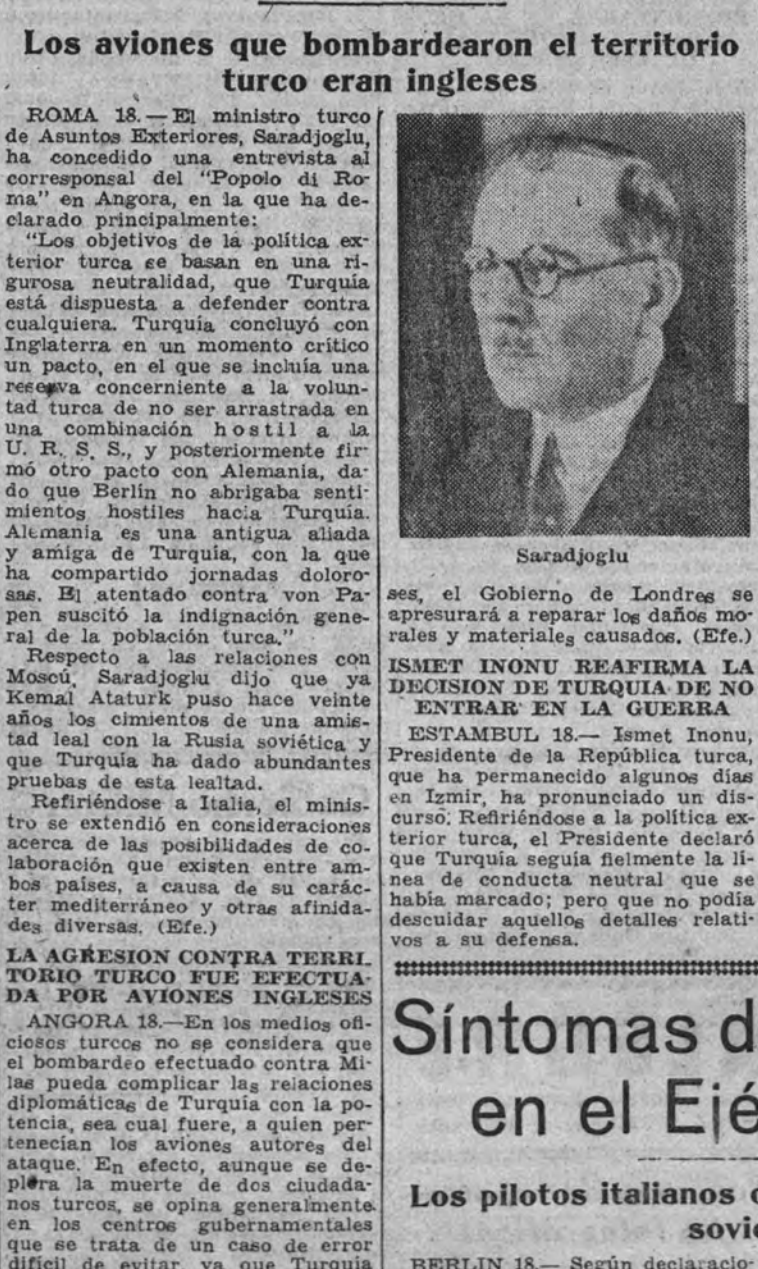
Los aviones que bombardearon el territorio turco eran ingleses

ROMA 18. — El ministro turco de Asuntos Exteriores, Saradjoglu, ha concedido una entrevista al corresponsal del "Popolo di Roma" en Angora, en la que ha declarado principalmente:

"Los objetivos de la política exterior turca se basan en una rigurosa neutralidad, que Turquía está dispuesta a defender contra cualquiera. Turquía concluyó con Inglaterra en un momento crítico un pacto, en el que se incluía una reserva concerniente a la voluntad turca de no ser arrastrada en una combinación hostil a la U. R. S. S., y posteriormente firmó otro pacto con Alemania, dado que Berlín no abrigaba sentimientos hostiles hacia Turquía. Alemania es una antigua aliada y amiga de Turquía, con la que ha compartido jornadas dolorosas. El atentado contra von Papen suscitó la indignación general de la población turca."

Respecto a las relaciones con Moscú, Saradjoglu dijo que ya Kemal Ataturk puso hace veinte años los cimientos de una amistad leal con la Rusia soviética y que Turquía ha dado abundantes pruebas de esta lealtad.

Refiriéndose a Italia, el ministro se extendió en consideraciones acerca de las posibilidades de colaboración que existen entre ambos países, a causa de su carácter mediterráneo y otras afinidades diversas. (Efe.)

LA AGRESION CONTRA TERRITORIO TURCO FUE EFECTUADA POR AVIONES INGLESES

ANGORA 18.—En los medios oficiosos turcos no se considera que el bombardeo efectuado contra Milas pueda complicar las relaciones diplomáticas de Turquía con la potencia, sea cual fuere, a quien pertenecían los aviones autores del ataque. En efecto, aunque se deplora la muerte de dos ciudadanos turcos, se opina generalmente en los centros gubernamentales que se trata de un caso de error difícil de evitar, ya que Turquía

Saradjoglu

ses, el Gobierno de Londres se apresurará a reparar los daños morales y materiales causados. (Efe.)

ISMET INONU REAFIRMA LA DECISION DE TURQUIA DE NO ENTRAR EN LA GUERRA

ESTAMBUL 18.— Ismet Inonu, Presidente de la República turca, que ha permanecido algunos días en Izmir, ha pronunciado un discurso. Refiriéndose a la política exterior turca, el Presidente declaró que Turquía seguía fielmente la línea de conducta neutral que se había marcado; pero que no podía descuidar aquellos detalles relativos a su defensa.

Síntomas d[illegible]
en el Ejé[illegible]

Los pilotos italianos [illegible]
sovi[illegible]

BERLIN 18.— Según declaracio-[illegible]